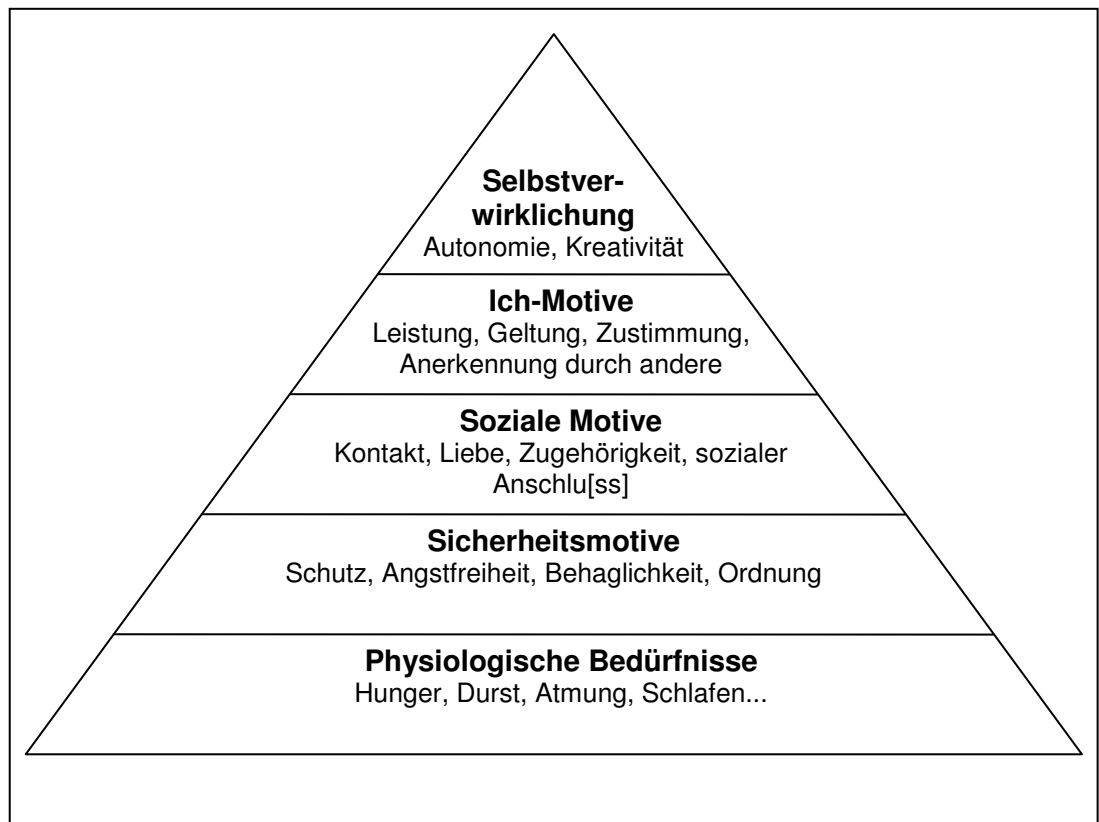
Selbstverwirklichung
Autonomie, Kreativität

Ich-Motive
Leistung, Geltung, Zustimmung, Anerkennung durch andere

Soziale Motive
Kontakt, Liebe, Zugehörigkeit, sozialer Anschlu[ss]

Sicherheitsmotive
Schutz, Angstfreiheit, Behaglichkeit, Ordnung

Physiologische Bedürfnisse
Hunger, Durst, Atmung, Schlafen...